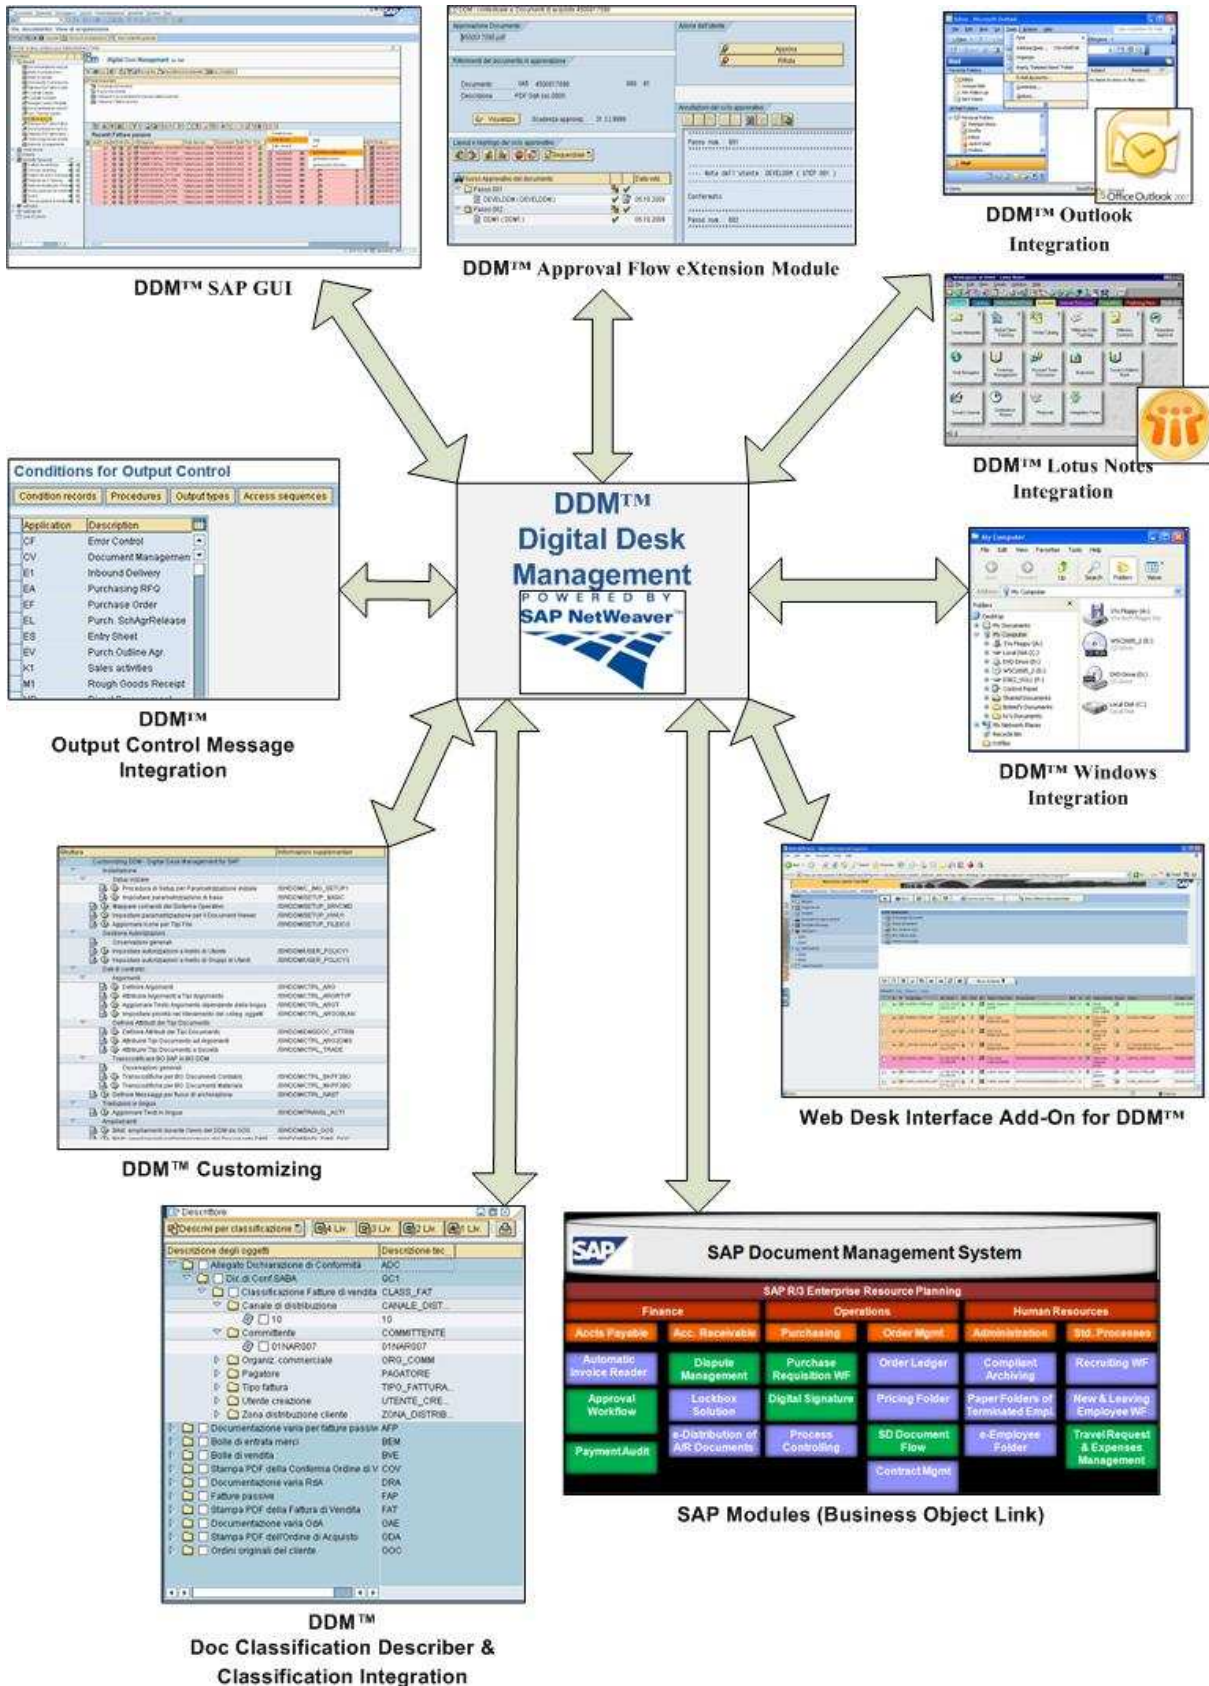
DDM™ SAP GUI

DDM™ Approval Flow eXtension Module

DDM™ Outlook Integration

Office Outlook 2007

DDM™ Lotus Notes Integration

Conditions for Output Control

Condition records | Procedures | Output types | Access sequences

| Application | Description |
|---|---|
| CF | Error Control |
| CV | Document Managemen |
| E1 | Inbound Delivery |
| EA | Purchasing RFQ |
| EF | Purchase Order |
| EL | Purch. SchAgrRelease |
| ES | Entry Sheet |
| EV | Purch Outline Agr. |
| K1 | Sales activities |
| M1 | Rough Goods Receipt |

DDM™ Output Control Message Integration

DDM™ Digital Desk Management

POWERED BY SAP NetWeaver

DDM™ Windows Integration

Web Desk Interface Add-On for DDM™

DDM™ Customizing

Descrittore

Descrivi per classificazione

| Descrizione degli oggetti | Descrizione tec |
|---|---|
| Allegato Dichiarazione di Conformità | ADC |
| Dic.di Conf.SABA | GC1 |
| Classificazione Fatture di vendita | CLASS_FAT |
| Canale di distribuzione | CANALE_DIST |
| 10 | 10 |
| Committente | COMMITTENTE |
| 01NAR007 | 01NAR007 |
| Organiz. commerciale | ORG_COMM |
| Pagatore | PAGATORE |
| Tipo fattura | TIPO_FATTURA |
| Utente creazione | UTENTE_CRE |
| Zona distribuzione cliente | ZONA_DISTRIB |
| Documentazione varia per fatture passive | AFP |
| Bolle di entrata merci | BEM |
| Bolle di vendita | BVE |
| Stampa PDF della Conferma Ordine di V | COV |
| Documentazione varia RdA | DRA |
| Fatture passive | FAP |
| Stampa PDF della Fattura di Vendita | FAT |
| Documentazione varia OdA | OAE |
| Stampa PDF dell'Ordine di Acquisto | ODA |
| Ordini originali del cliente | OOC |

DDM™ Doc Classification Describer & Classification Integration

SAP Document Management System

SAP R/3 Enterprise Resource Planning

Finance | Operations | Human Resources

Accts Payable | Acc. Receivable | Purchasing | Order Mgmt | Administration | Std. Processes

Automatic Invoice Reader | Dispute Management | Purchase Requisition WF | Order Ledger | Compliant Archiving | Recruiting WF

Approval Workflow | Lockbox Solution | Digital Signature | Pricing Folder | Paper Folders of Terminated Empl | New & Leaving Employee WF

Payment Audit | e-Distribution of A/R Documents | Process Controlling | SD Document Flow | e-Employee Folder | Travel Request & Expenses Management

Contract Mgmt

SAP Modules (Business Object Link)